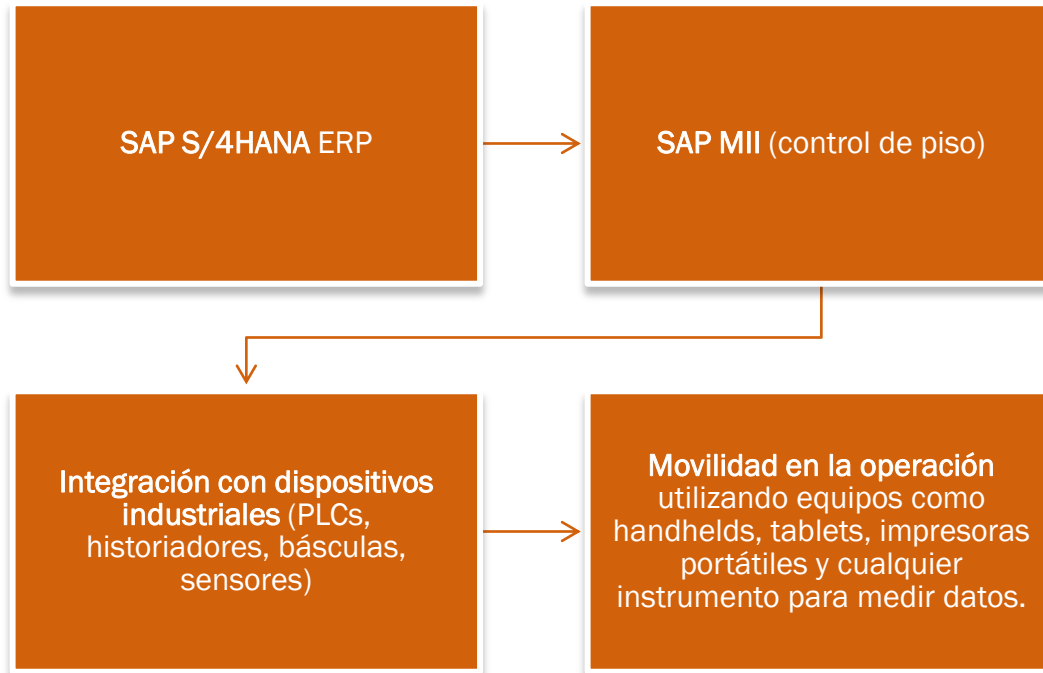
SAP S/4HANA ERP

SAP MII (control de piso)

Integración con dispositivos industriales (PLCs, historiadores, básculas, sensores)

Movilidad en la operación utilizando equipos como handhelds, tablets, impresoras portátiles y cualquier instrumento para medir datos.